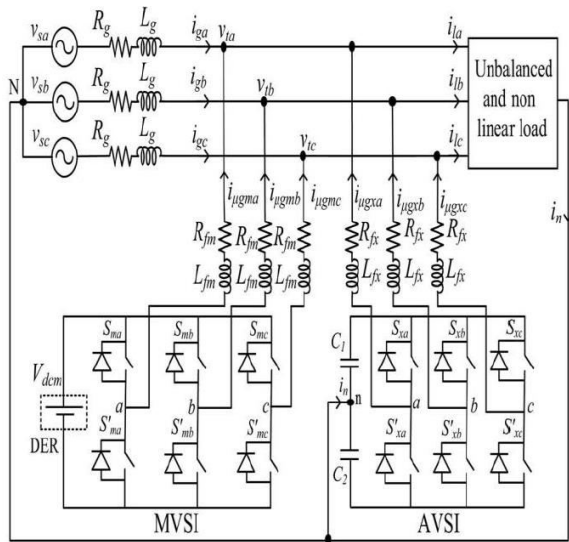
$v_{sa}$ $R_g$ $L_g$ $i_{ga}$ $v_{ta}$ $i_{la}$
$v_{sb}$ $R_g$ $L_g$ $i_{gb}$ $v_{tb}$ $i_{lb}$
$v_{sc}$ $R_g$ $L_g$ $i_{gc}$ $v_{tc}$ $i_{lc}$
N
Unbalanced and non linear load
$i_{\mu gma}$ $i_{\mu gmb}$ $i_{\mu gmc}$ $i_{\mu gxa}$ $i_{\mu gxb}$ $i_{\mu gxc}$
$i_n$
$R_{fm}$ $R_{fm}$ $R_{fm}$ $R_{fx}$ $R_{fx}$ $R_{fx}$
$L_{fm}$ $L_{fm}$ $L_{fm}$ $L_{fx}$ $L_{fx}$ $L_{fx}$
$S_{ma}$ $S_{mb}$ $S_{mc}$ $C_1$ $S_{xa}$ $S_{xb}$ $S_{xc}$
$V_{dcm}$
DER
$a$ $b$ $c$ $i_n$ n $a$ $b$ $c$
$S'_{ma}$ $S'_{mb}$ $S'_{mc}$ $S'_{xa}$ $S'_{xb}$ $S'_{xc}$
$C_2$
MVSI
AVSI